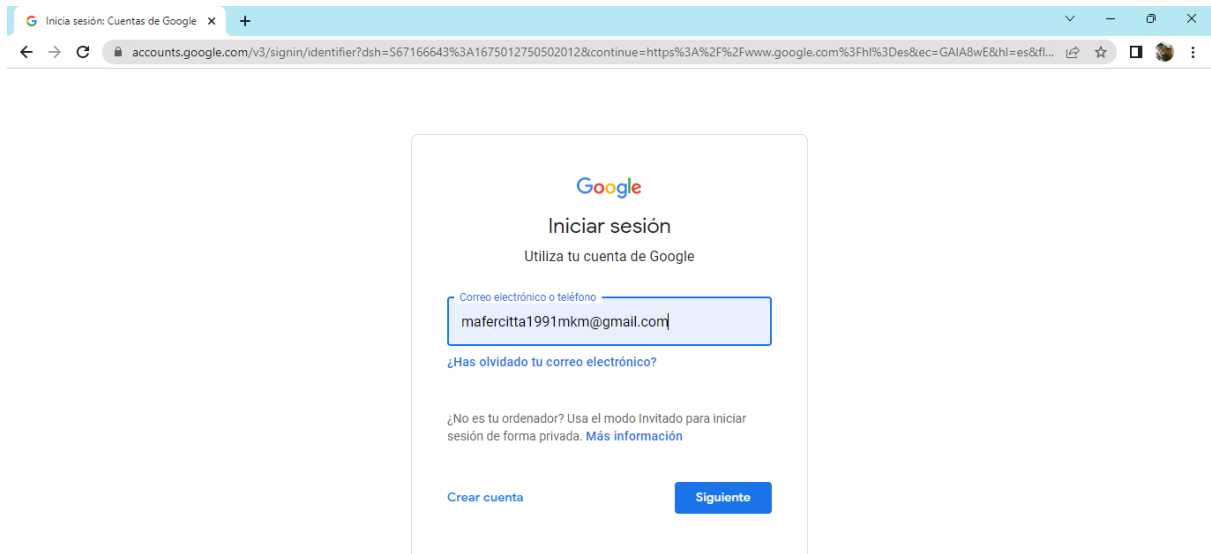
Inicia sesión: Cuentas de Google ×

accounts.google.com/v3/signin/identifier?dsh=S67166643%3A1675012750502012&continue=https%3A%2F%2Fwww.google.com%3Fhl%3Des&ec=GAlA8wE&hl=es&fl...

Google

Iniciar sesión

Utiliza tu cuenta de Google

Correo electrónico o teléfono

mafercitta1991mkm@gmail.com

¿Has olvidado tu correo electrónico?

¿No es tu ordenador? Usa el modo Invitado para iniciar sesión de forma privada. Más información

Crear cuenta

Siguiente